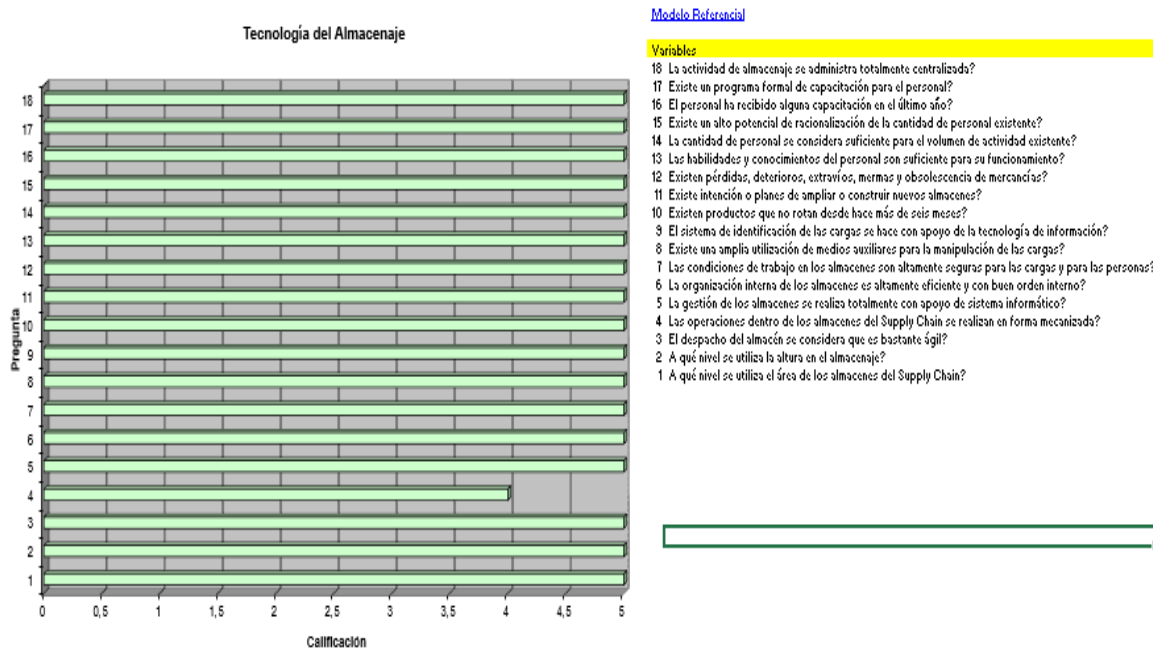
Tecnología del Almacenaje

Pregunta

18
17
16
15
14
13
12
11
10
9
8
7
6
5
4
3
2
1

0 0,5 1 1,5 2 2,5 3 3,5 4 4,5 5

Calificación

Modelo Referencial

Variables
18 La actividad de almacenaje se administra totalmente centralizada?
17 Existe un programa formal de capacitación para el personal?
16 El personal ha recibido alguna capacitación en el último año?
15 Existe un alto potencial de racionalización de la cantidad de personal existente?
14 La cantidad de personal se considera suficiente para el volumen de actividad existente?
13 Las habilidades y conocimientos del personal son suficiente para su funcionamiento?
12 Existen pérdidas, deterioros, extravíos, mermas y obsolescencia de mercancías?
11 Existe intención o planes de ampliar o construir nuevos almacenes?
10 Existen productos que no rotan desde hace más de seis meses?
9 El sistema de identificación de las cargas se hace con apoyo de la tecnología de información?
8 Existe una amplia utilización de medios auxiliares para la manipulación de las cargas?
7 Las condiciones de trabajo en los almacenes son altamente seguras para las cargas y para las personas?
6 La organización interna de los almacenes es altamente eficiente y con buen orden interno?
5 La gestión de los almacenes se realiza totalmente con apoyo de sistema informático?
4 Las operaciones dentro de los almacenes del Supply Chain se realizan en forma mecanizada?
3 El despacho del almacén se considera que es bastante ágil?
2 A qué nivel se utiliza la altura en el almacenaje?
1 A qué nivel se utiliza el área de los almacenes del Supply Chain?